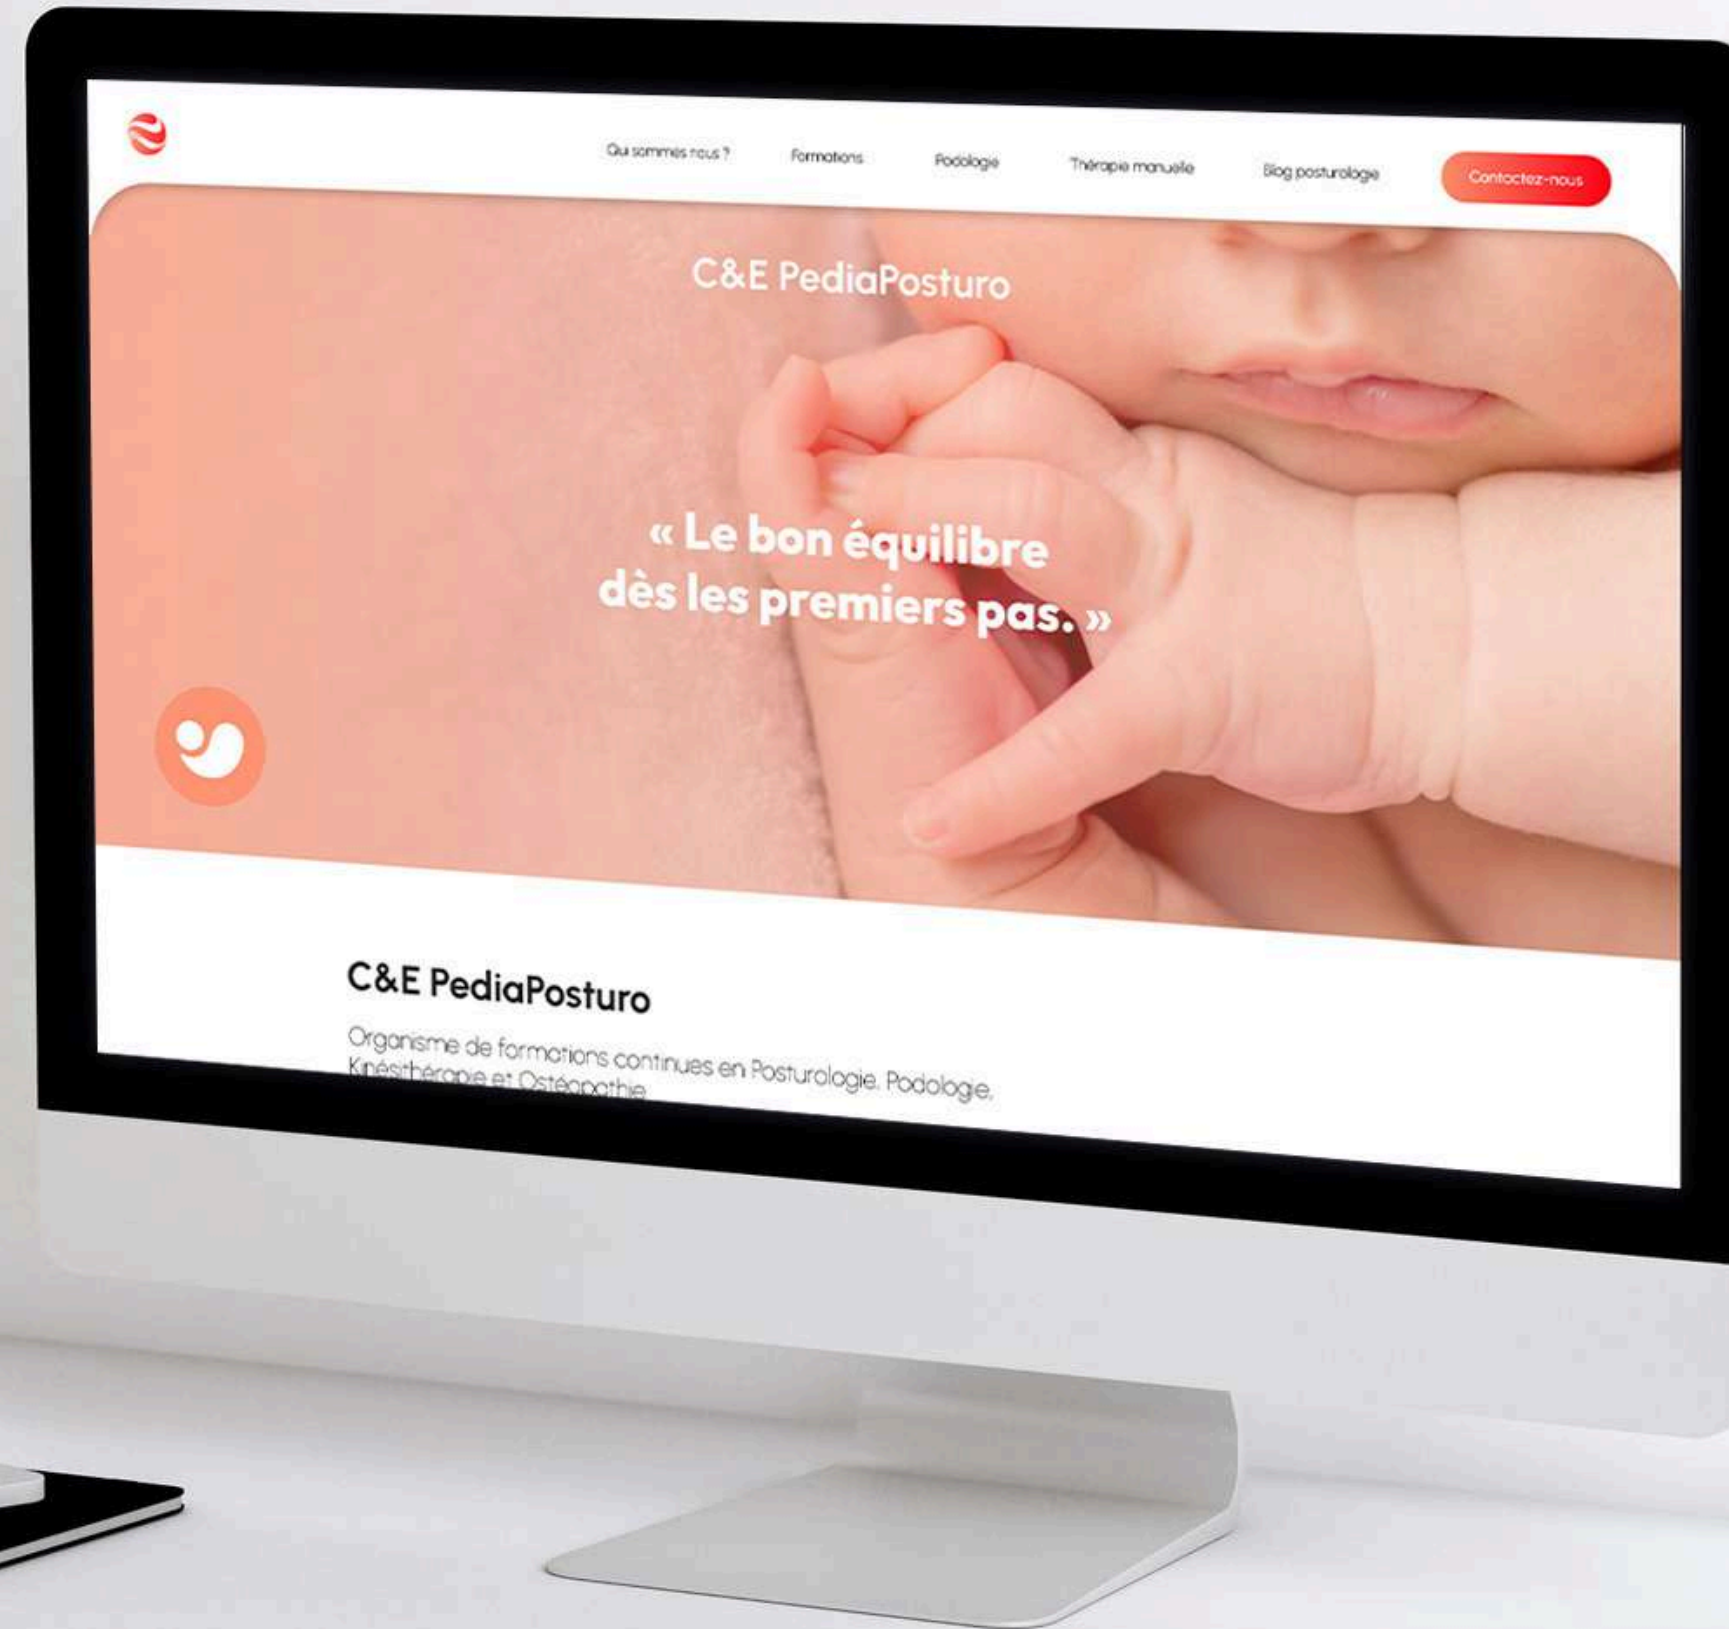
Qui sommes nous ?
Formations
Podologie
Thérapie manuelle
Blog posturologie
Contactez-nous

C&E PediaPosturo

« Le bon équilibre dès les premiers pas. »

C&E PediaPosturo

Organisme de formations continues en Posturologie, Podologie, Kinésithérapie et Ostéopathie